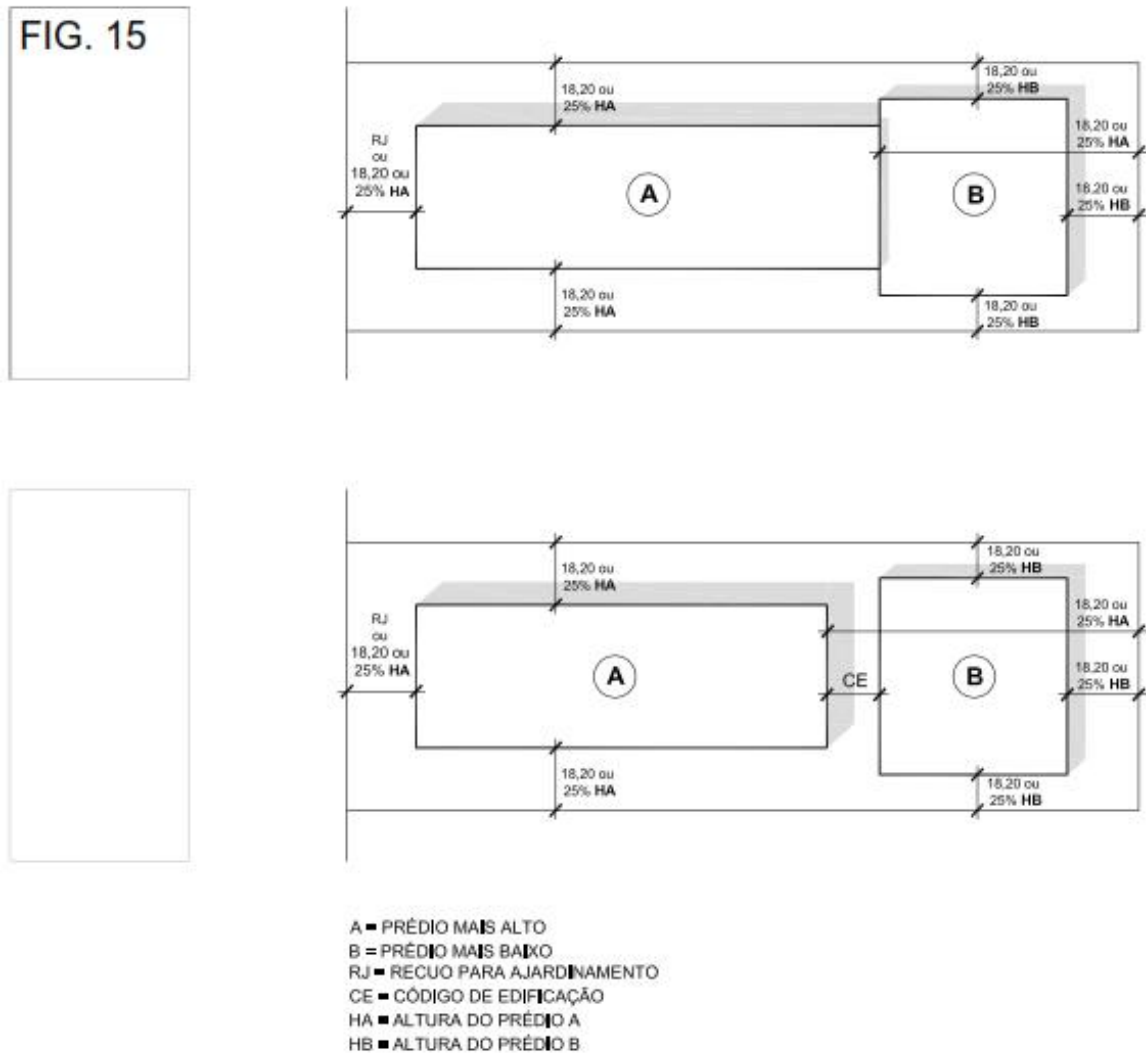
FIG. 15

18,20 ou 25% HA

18,20 ou 25% HB

RJ ou 18,20 ou 25% HA

A

B

18,20 ou 25% HA

18,20 ou 25% HB

18,20 ou 25% HA

18,20 ou 25% HB

18,20 ou 25% HA

18,20 ou 25% HB

RJ ou 18,20 ou 25% HA

A

CE

B

18,20 ou 25% HA

18,20 ou 25% HB

18,20 ou 25% HA

18,20 ou 25% HB

A = PRÉDIO MAIS ALTO
B = PRÉDIO MAIS BAIXO
RJ = RECUO PARA AJARDINAMENTO
CE = CÓDIGO DE EDIFICAÇÃO
HA = ALTURA DO PRÉDIO A
HB = ALTURA DO PRÉDIO B